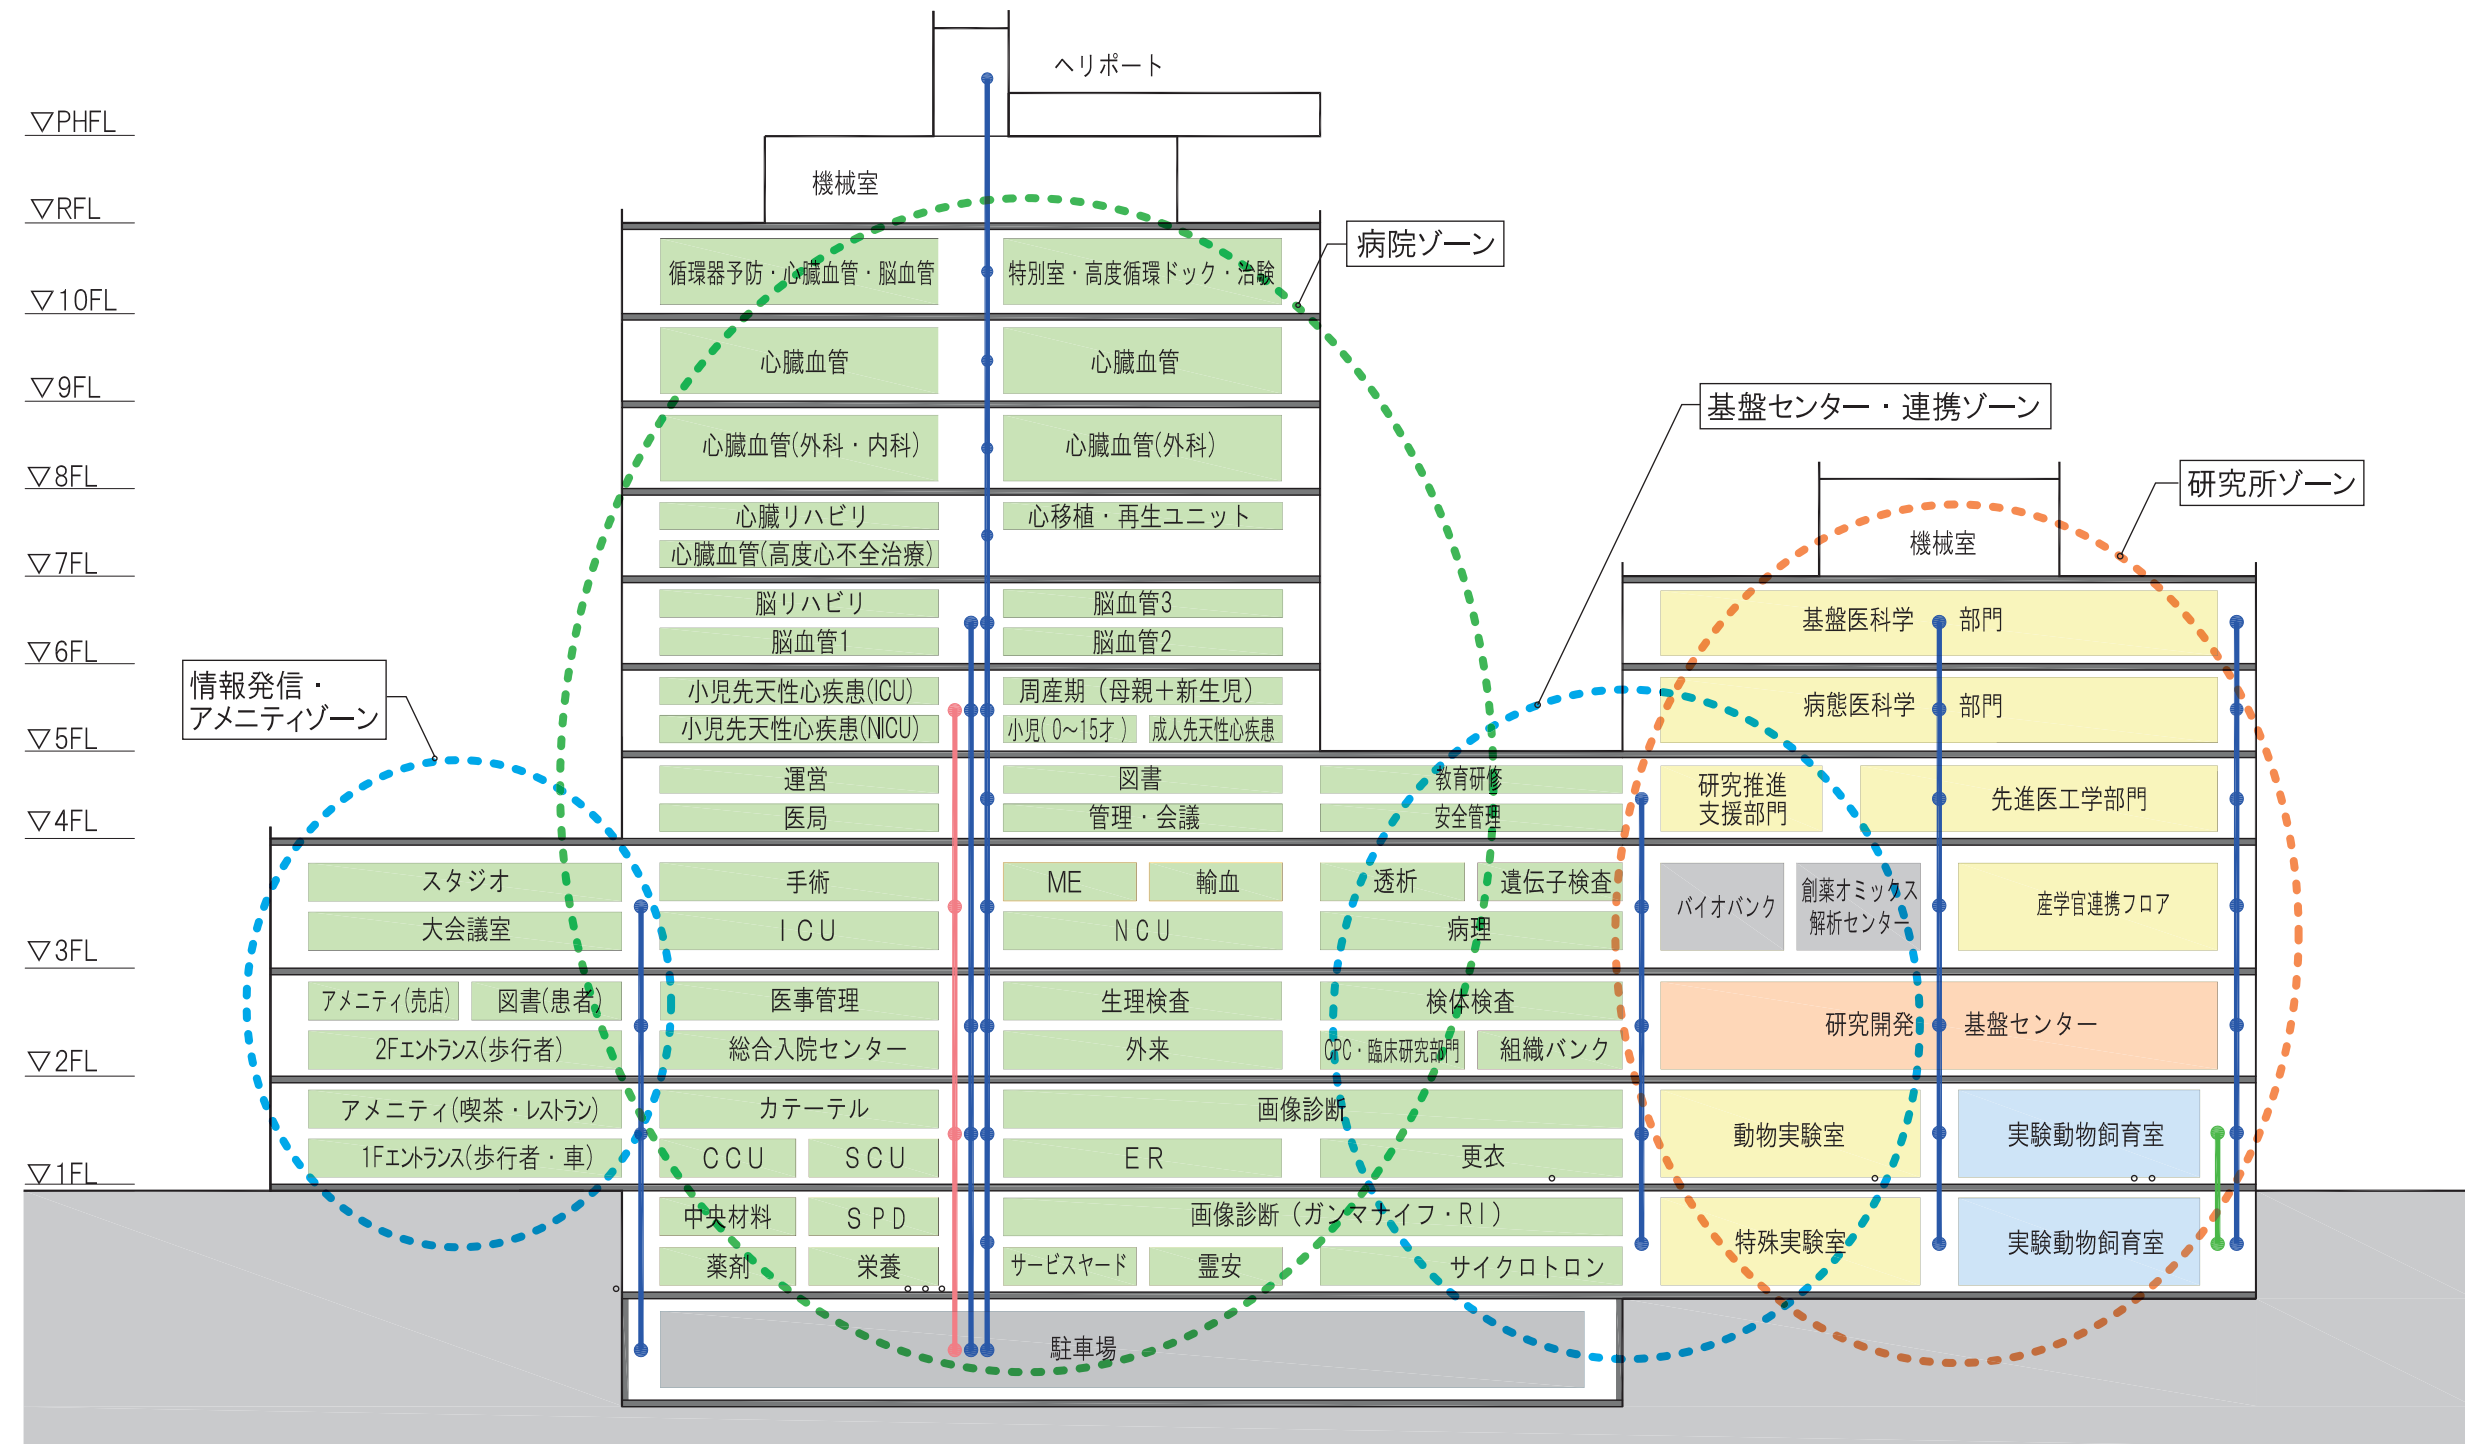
▽PHFL
▽RFL
▽10FL
▽9FL
▽8FL
▽7FL
▽6FL
▽5FL
▽4FL
▽3FL
▽2FL
▽1FL

ヘリポート
機械室
病院ゾーン
基盤センター・連携ゾーン
研究所ゾーン
情報発信・アメニティゾーン

循環器予防・心臓血管・脳血管
特別室・高度循環ドック・治験
心臓血管
心臓血管
心臓血管(外科・内科)
心臓血管(外科)
心臓リハビリ
心臓血管(高度心不全治療)
心移植・再生ユニット
脳リハビリ
脳血管1
脳血管3
脳血管2
小児先天性心疾患(ICU)
小児先天性心疾患(NICU)
周産期（母親＋新生児）
小児(0~15才)
成人先天性心疾患
運営
医局
図書
管理・会議
教育研修
安全管理
スタジオ
大会議室
手術
ICU
ME
輸血
NCU
透析
遺伝子検査
病理
アメニティ(売店)
図書(患者)
2Fエントランス(歩行者)
医事管理
総合入院センター
生理検査
外来
検体検査
CPC・臨床研究部門
組織バンク
アメニティ(喫茶・レストラン)
1Fエントランス(歩行者・車)
カテーテル
CCU
SCU
画像診断
ER
更衣
中央材料
SPD
薬剤
栄養
画像診断（ガンマナイフ・RI）
サービスヤード
霊安
サイクロトロン
駐車場

機械室
基盤医科学 部門
病態医科学 部門
研究推進支援部門
先進医工学部門
バイオバンク
創薬オミックス解析センター
産学官連携フロア
研究開発 基盤センター
動物実験室
実験動物飼育室
特殊実験室
実験動物飼育室